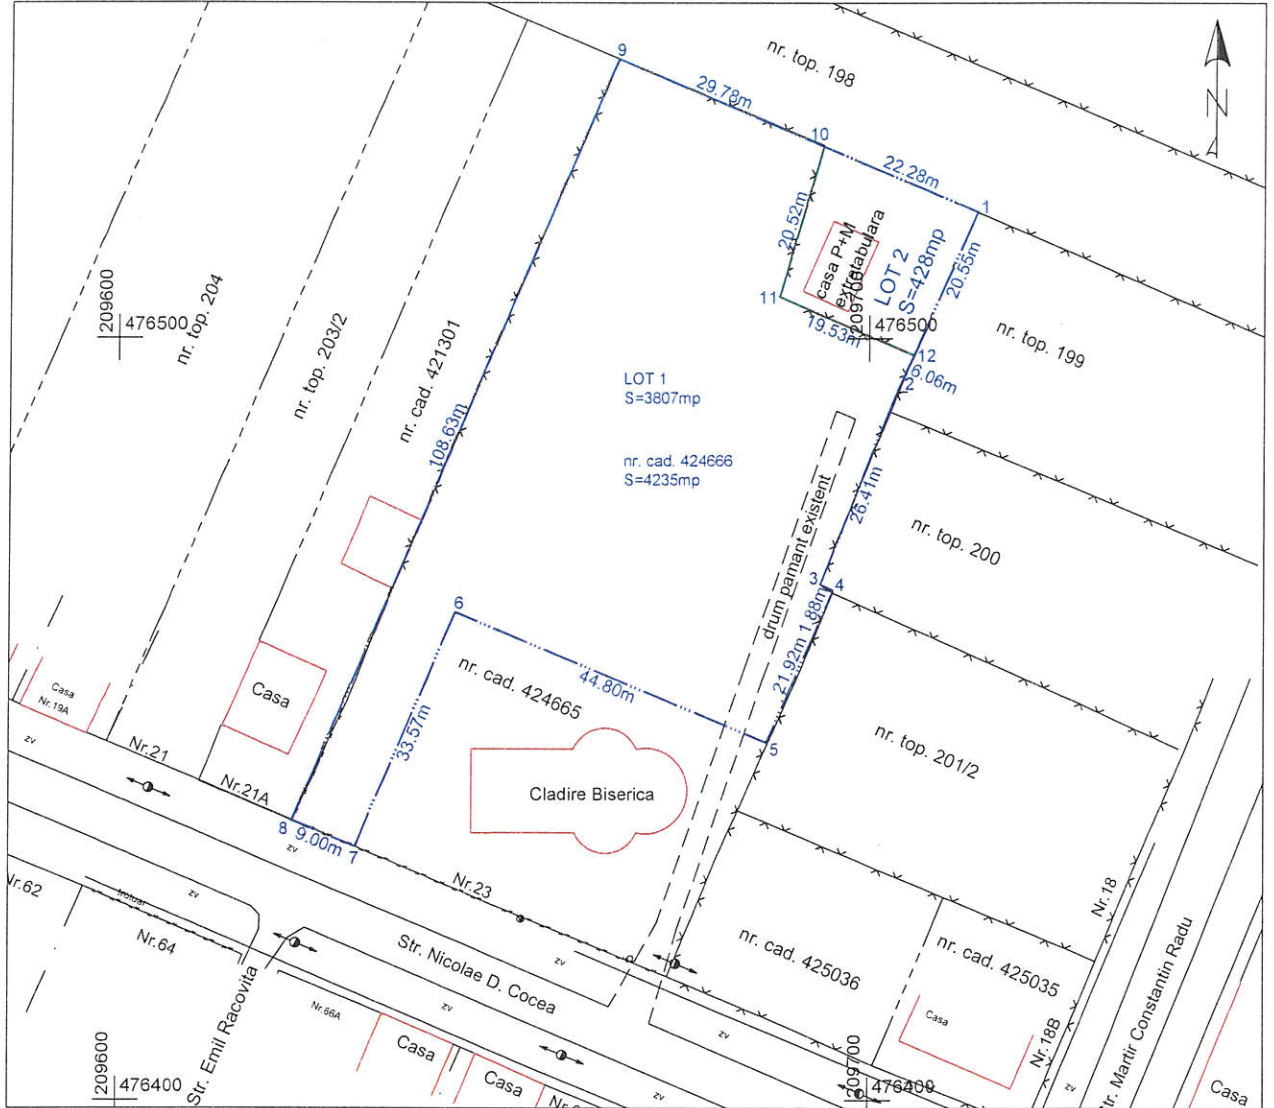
N

nr. top. 198

9

29.78m

10

22.28m

1

20.52m

casa P+M existenta

209700

LOT 2
S=428mp

20.55m

11

19.53m

476500

12

6.06m

2

nr. top. 199

209600
476500

nr. top. 204

nr. top. 203/2

nr. cad. 421301

108.63m

LOT 1
S=3807mp

nr. cad. 424666
S=4235mp

drum pamant existent

26.41m

nr. top. 200

3

4

1.88m

6

44.80m

21.92m

nr. cad. 424665

5

nr. top. 201/2

Casa

Casa
Nr.19A

Nr.21

Nr.21A

33.57m

Cladire Biserica

zv

8

9.00m

7

zv

Nr.23

Nr.62

trotuar

zv

Nr.64

Str. Nicolae D. Cocea

zv

nr. cad. 425036

nr. cad. 425035

Nr.18

Str. Martir Constantin Radu

Casa

Str. Emil Racovita

Nr.66A

Casa

Casa

zv

zv

Nr.18B

Casa

209600
476400

209700
476400

zv